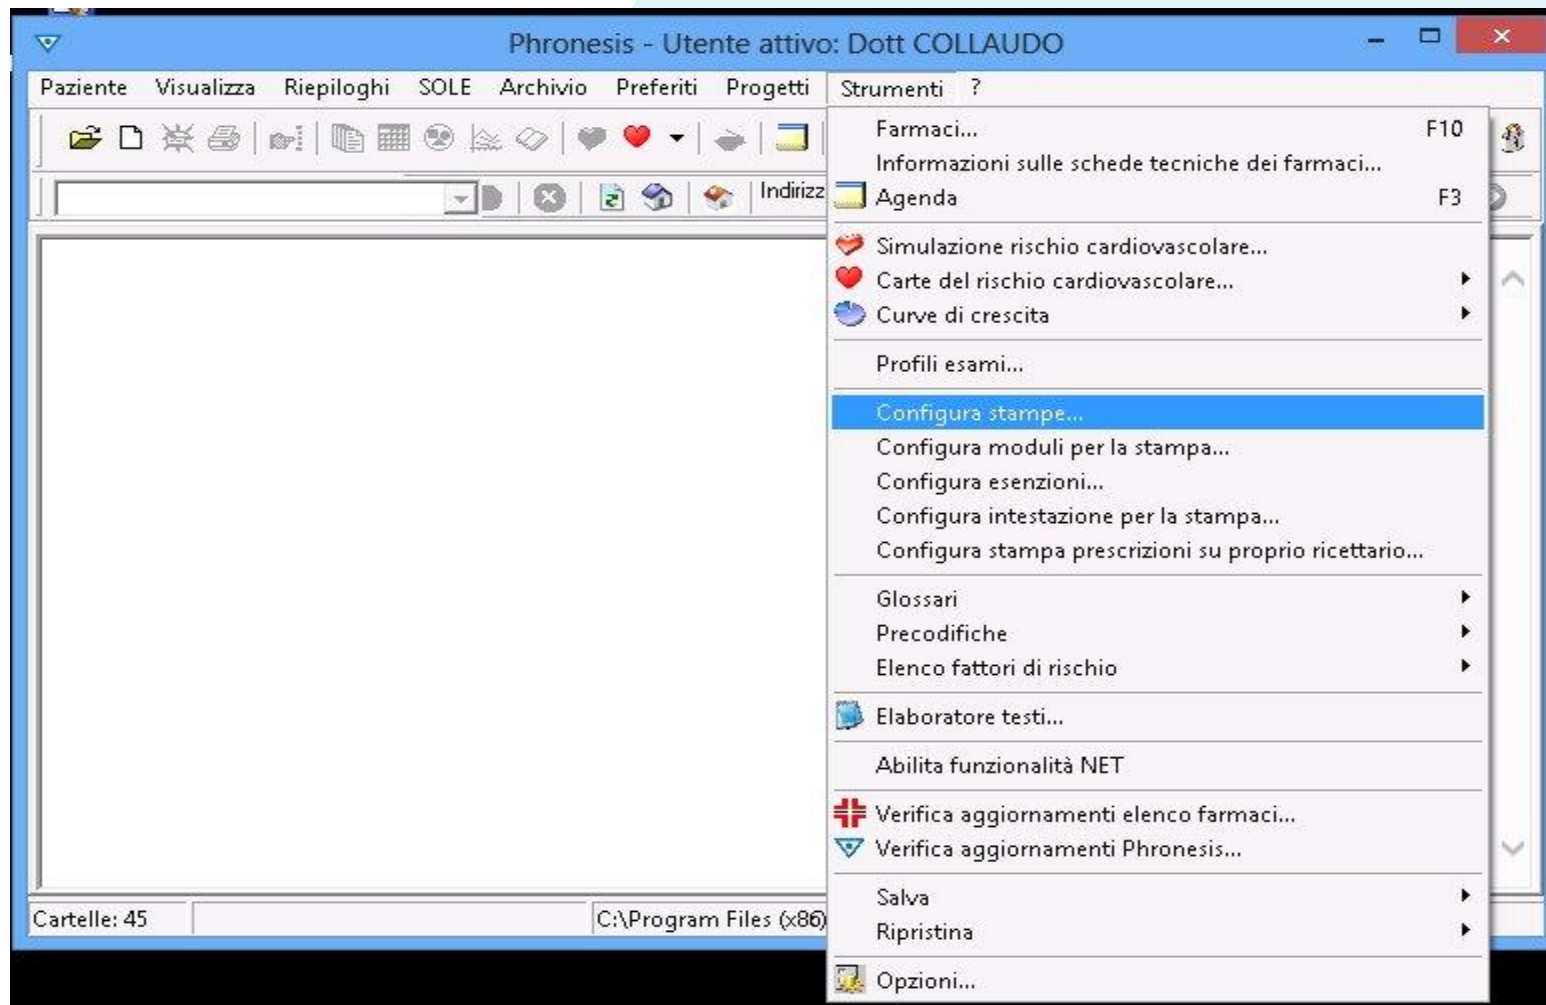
Phronesis - Utente attivo: Dott COLLAUDO

Paziente Visualizza Riepiloghi SOLE Archivio Preferiti Progetti Strumenti ?

Indirizz

Farmaci... F10
Informazioni sulle schede tecniche dei farmaci...
Agenda F3
Simulazione rischio cardiovascolare...
Carte del rischio cardiovascolare...
Curve di crescita
Profili esami...
Configura stampe...
Configura moduli per la stampa...
Configura esenzioni...
Configura intestazione per la stampa...
Configura stampa prescrizioni su proprio ricettario...
Glossari
Precodifiche
Elenco fattori di rischio
Elaboratore testi...
Abilita funzionalità NET
Verifica aggiornamenti elenco farmaci...
Verifica aggiornamenti Phronesis...
Salva
Ripristina
Opzioni...

Cartelle: 45 C:\Program Files (x86)